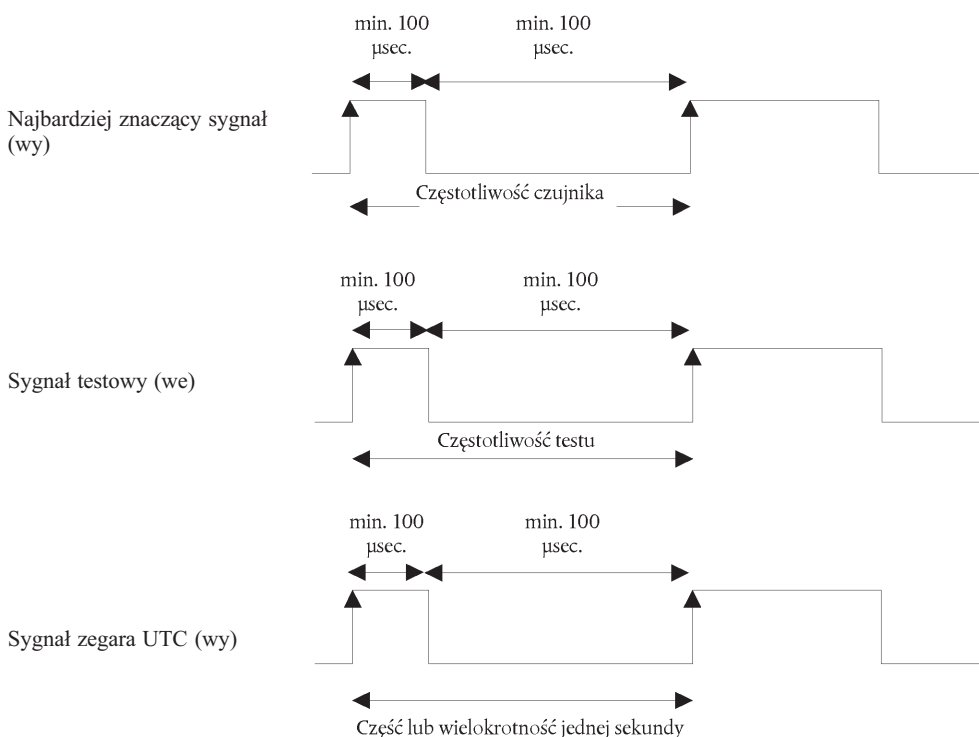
min. 100 µsec.

min. 100 µsec.

Najbardziej znaczący sygnał (wy)

Częstotliwość czujnika

min. 100 µsec.

min. 100 µsec.

Sygnał testowy (we)

Częstotliwość testu

min. 100 µsec.

min. 100 µsec.

Sygnał zegara UTC (wy)

Część lub wielokrotność jednej sekundy